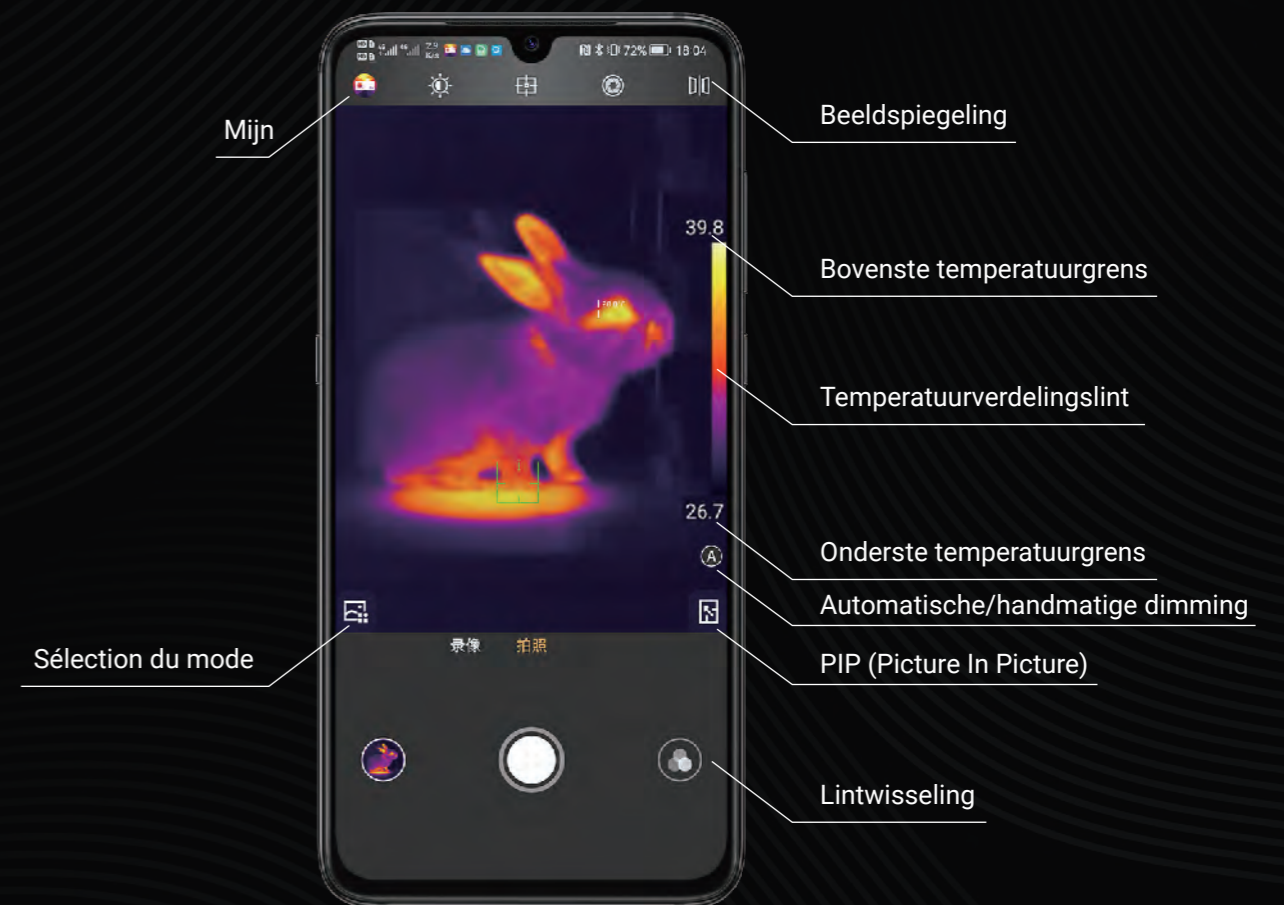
72% 18:04

Mijn

Beeldspiegeling

39.8

Bovenste temperatuurgrens

Temperatuurverdelingslint

26.7

Onderste temperatuurgrens

A

Automatische/handmatige dimming

Sélection du mode

PIP (Picture In Picture)

录像 拍照

Lintwisseling